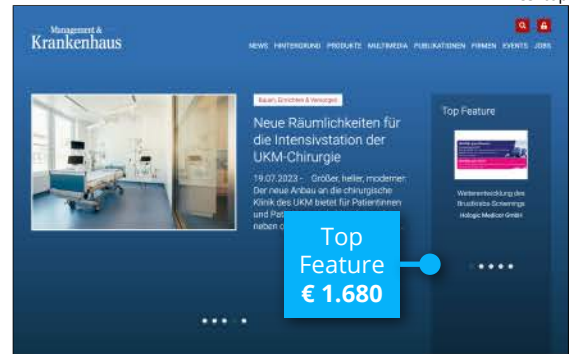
Management &
Krankenhaus

NEWS HINTERGRUND PRODUKTE MULTIMEDIA PUBLIKATIONEN FIRMEN EVENTS JOBS

Bauen, Einrichten & Versorgen

Neue Räumlichkeiten für die Intensivstation der UKM-Chirurgie

19.07.2023 - Größer, heller, moderner: Der neue Anbau an die chirurgische Klinik des UKM bietet für Patientinnen und Pat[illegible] neben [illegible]

Top Feature

Weiterentwicklung des Brustkrebs-Screenings
Hologic Medical GmbH

Top
Feature
€ 1.680